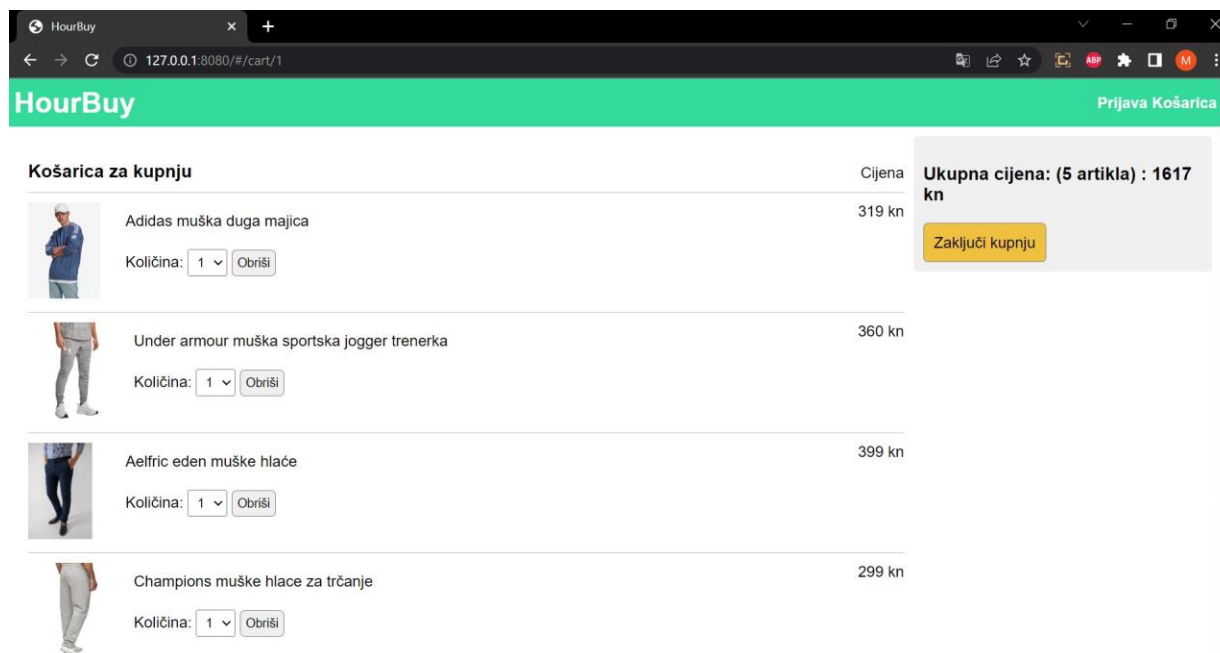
HourBuy

127.0.0.1:8080/#/cart/1

HourBuy

Prijava Košarica

Košarica za kupnju

Cijena

Adidas muška duga majica

319 kn

Količina: 1 Obriši

Under armour muška sportska jogger trenerka

360 kn

Količina: 1 Obriši

Aelfric eden muške hlaće

399 kn

Količina: 1 Obriši

Champions muške hlace za trčanje

299 kn

Količina: 1 Obriši

Ukupna cijena: (5 artikla) : 1617 kn

Zaključi kupnju